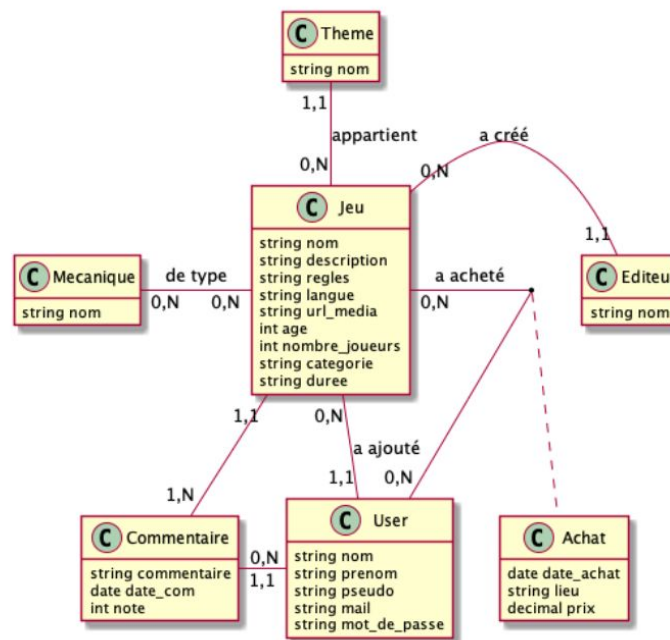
C Theme
string nom

1,1
appartient
0,N

a créé
0,N
1,1

C Jeu
string nom
string description
string regles
string langue
string url_media
int age
int nombre_joueurs
string categorie
string duree

C Mecanique
string nom

de type
0,N 0,N

a acheté
0,N

C Editeu
string nom

1,1
0,N
a ajouté
1,1 0,N
1,N

C Commentaire
string commentaire
date date_com
int note

0,N
1,1

C User
string nom
string prenom
string pseudo
string mail
string mot_de_passe

C Achat
date date_achat
string lieu
decimal prix